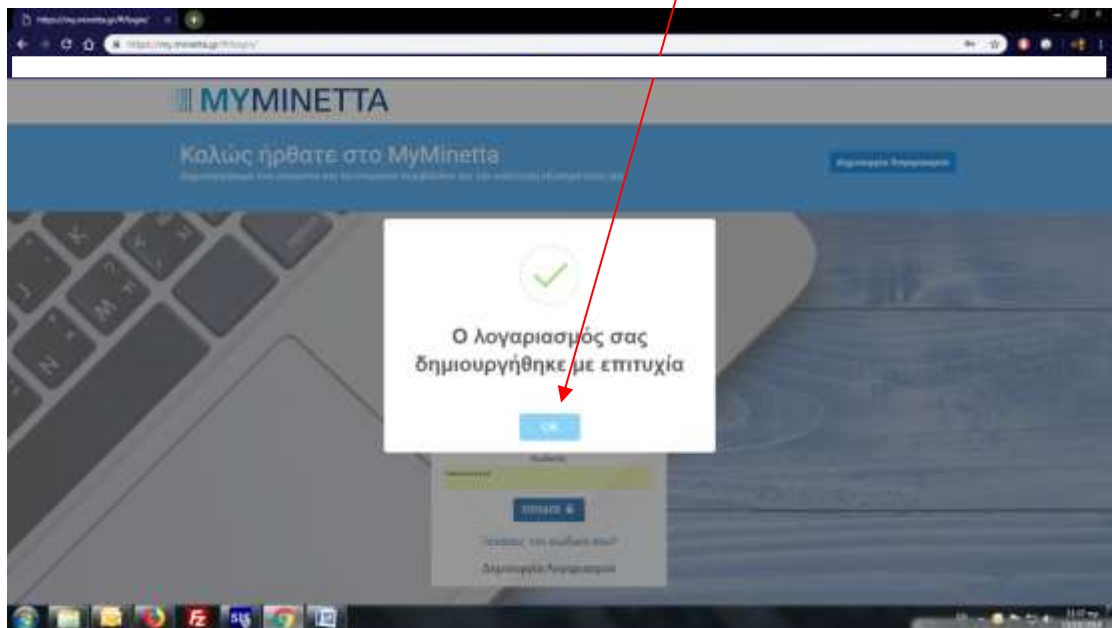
https://my.minetta.gr/#/login/

https://my.minetta.gr/#/login/

MYMINETTA

Καλώς ήρθατε στο MyMinetta

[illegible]

Δημιουργία λογαριασμού

Ο λογαριασμός σας δημιουργήθηκε με επιτυχία

OK

Κωδικός

ΕΙΣΟΔΟΣ

Ξεχάσατε τον κωδικό σας;

Δημιουργία Λογαριασμού